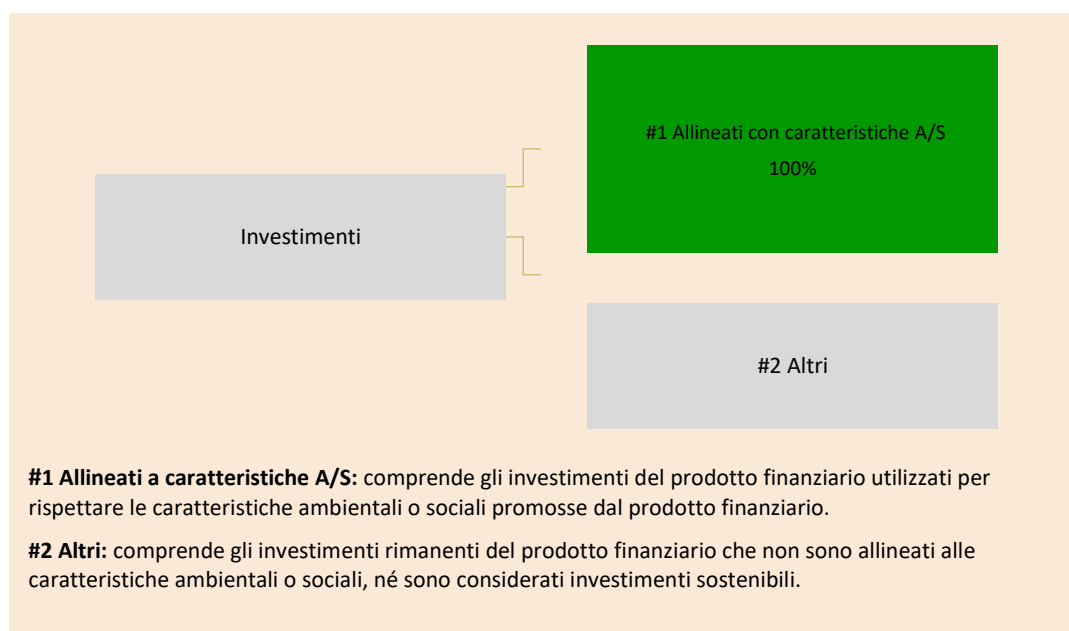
Investimenti

#1 Allineati con caratteristiche A/S
100%

#2 Altri

**#1 Allineati a caratteristiche A/S:** comprende gli investimenti del prodotto finanziario utilizzati per rispettare le caratteristiche ambientali o sociali promosse dal prodotto finanziario.

**#2 Altri:** comprende gli investimenti rimanenti del prodotto finanziario che non sono allineati alle caratteristiche ambientali o sociali, né sono considerati investimenti sostenibili.